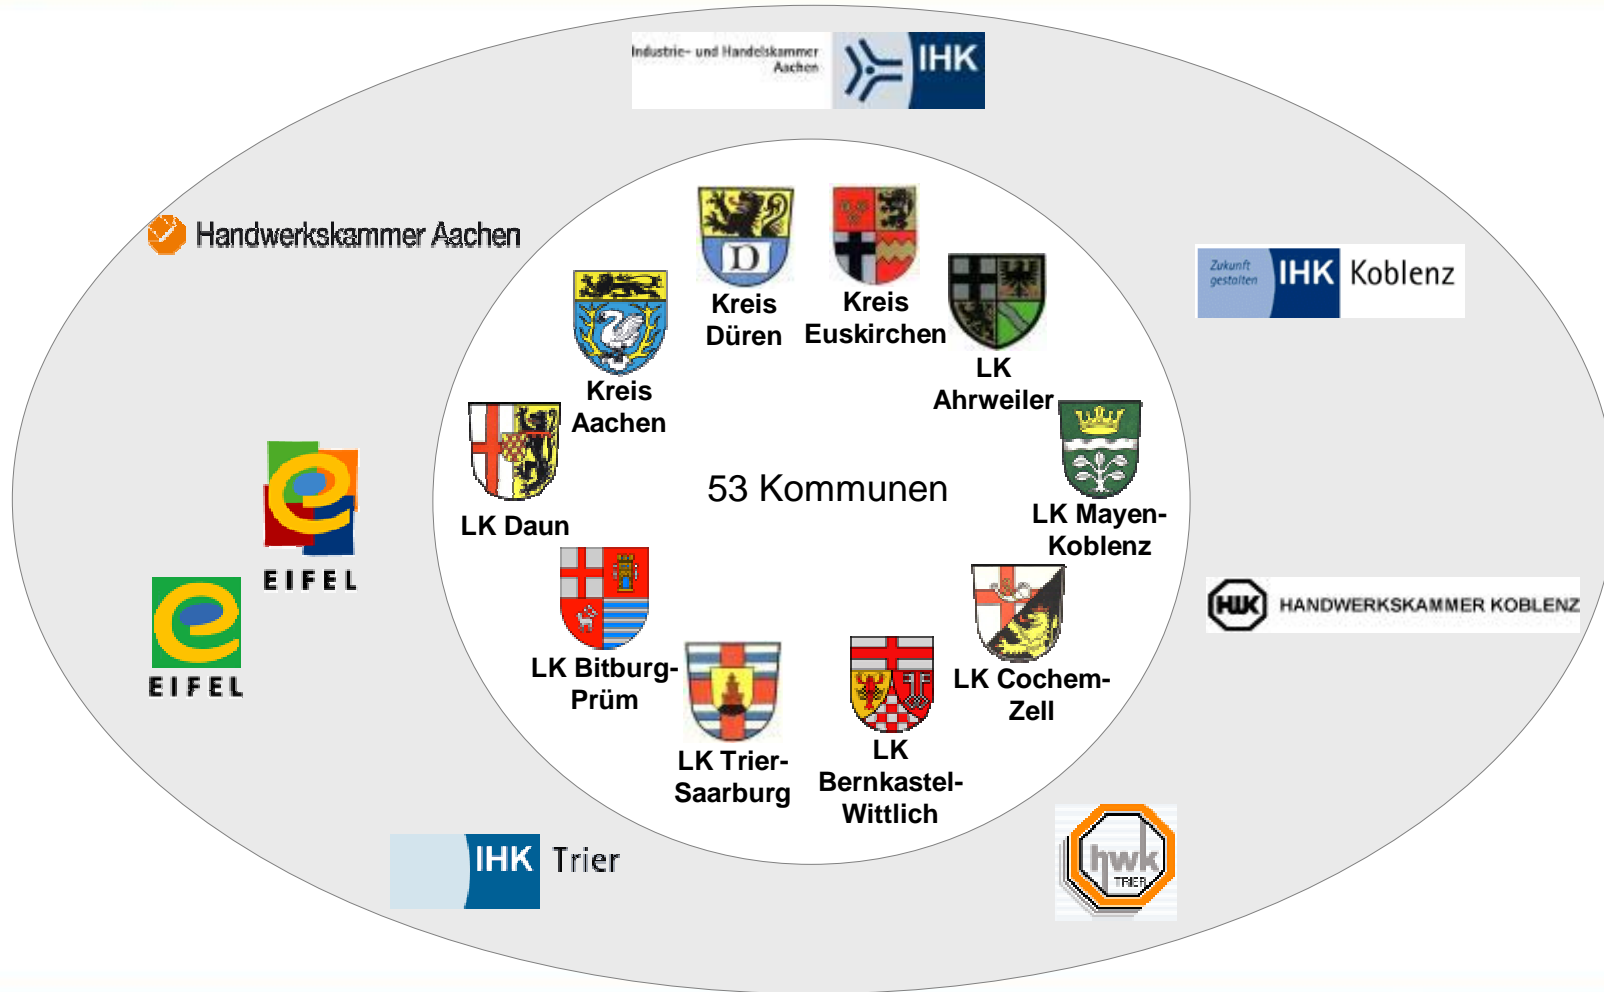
Industrie- und Handelskammer Aachen IHK

Handwerkskammer Aachen

Zukunft gestalten IHK Koblenz

Kreis Düren

Kreis Euskirchen

Kreis Aachen

LK Ahrweiler

LK Daun

53 Kommunen

LK Mayen-Koblenz

EIFEL

EIFEL

HWK HANDWERKSKAMMER KOBLENZ

LK Bitburg-Prüm

LK Cochem-Zell

LK Trier-Saarburg

LK Bernkastel-Wittlich

IHK Trier

hwk TRIER